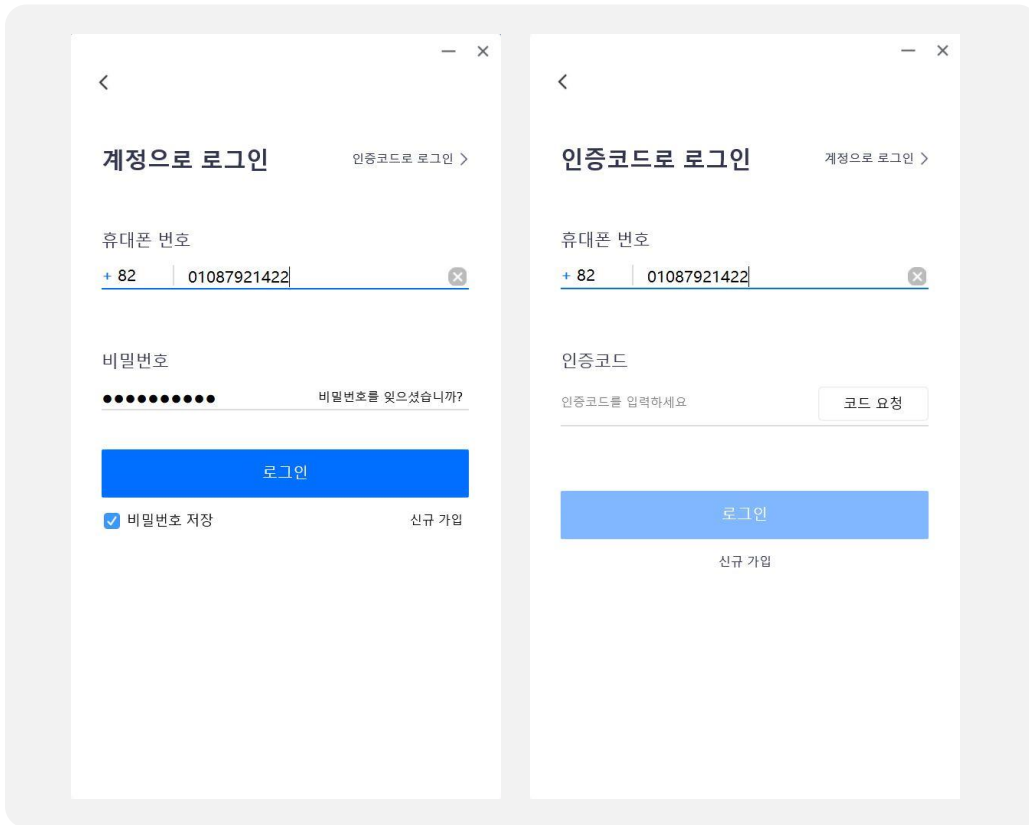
— ×

<

계정으로 로그인

인증코드로 로그인 >

휴대폰 번호

+ 82 01087921422

비밀번호

●●●●●●●●●● 비밀번호를 잊으셨습니까?

로그인

비밀번호 저장

신규 가입

— ×

<

인증코드로 로그인

계정으로 로그인 >

휴대폰 번호

+ 82 01087921422

인증코드

인증코드를 입력하세요

코드 요청

로그인

신규 가입